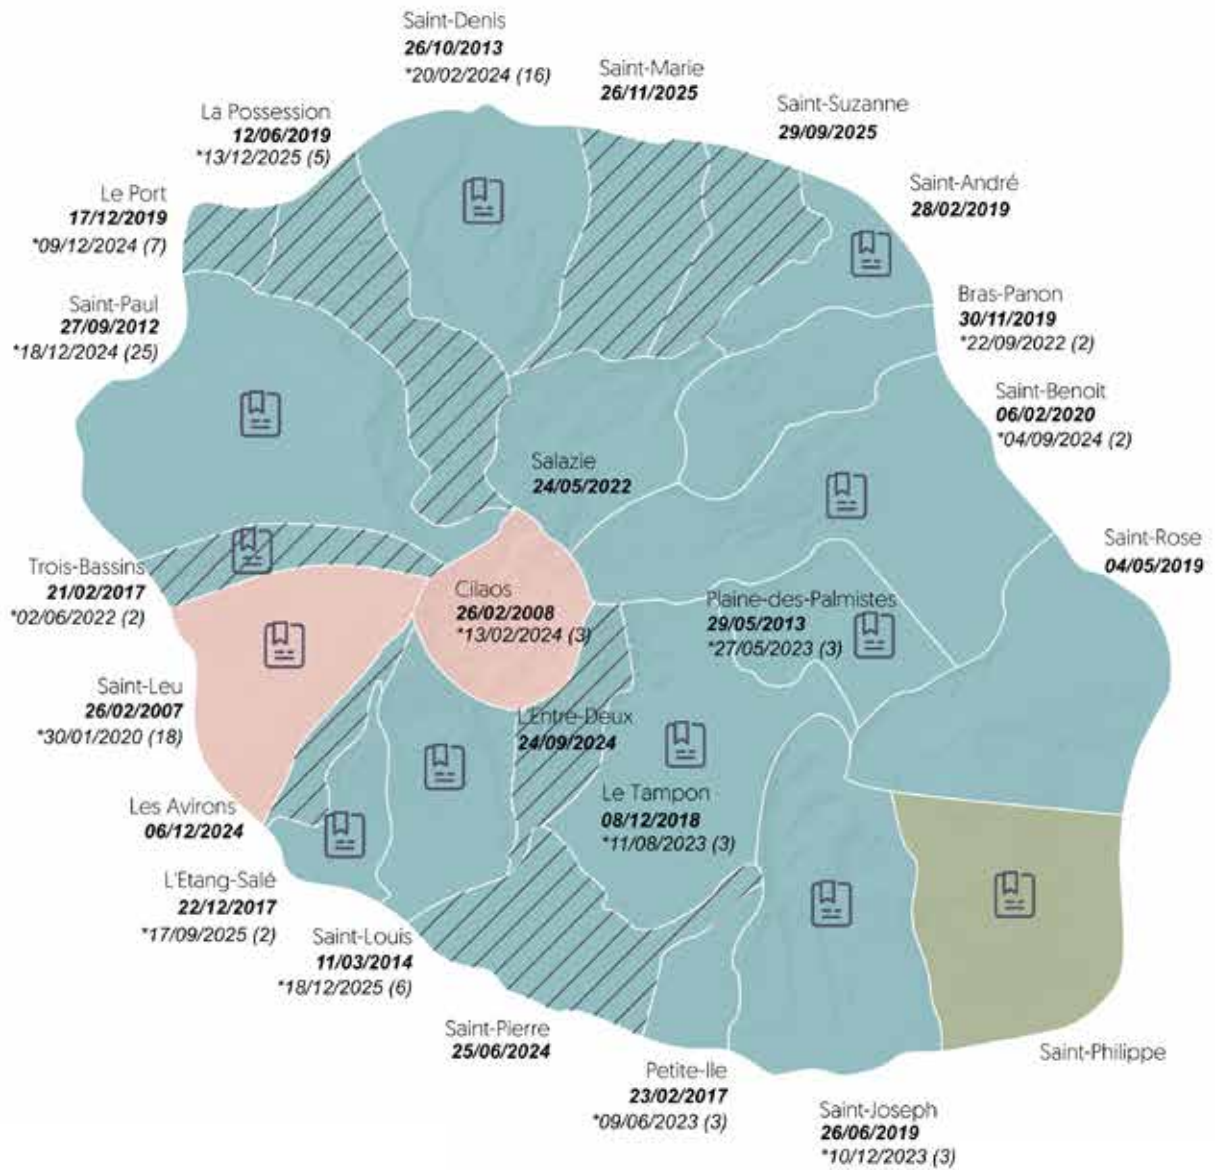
Saint-Denis
26/10/2013
*20/02/2024 (16)

Saint-Marie
26/11/2025

Saint-Suzanne
29/09/2025

La Possession
12/06/2019
*13/12/2025 (5)

Saint-André
28/02/2019

Le Port
17/12/2019
*09/12/2024 (7)

Bras-Panon
30/11/2019
*22/09/2022 (2)

Saint-Paul
27/09/2012
*18/12/2024 (25)

Saint-Benoit
06/02/2020
*04/09/2024 (2)

Salazie
24/05/2022

Saint-Rose
04/05/2019

Trois-Bassins
21/02/2017
*02/06/2022 (2)

Cilaos
26/02/2008
*13/02/2024 (3)

Plaine-des-Palmistes
29/05/2013
*27/05/2023 (3)

Saint-Leu
26/02/2007
*30/01/2020 (18)

L'Entre-Deux
24/09/2024

Le Tampon
08/12/2018
*11/08/2023 (3)

Les Avirons
06/12/2024

L'Etang-Salé
22/12/2017
*17/09/2025 (2)

Saint-Louis
11/03/2014
*18/12/2025 (6)

Saint-Pierre
25/06/2024

Saint-Philippe

Petite-Ile
23/02/2017
*09/06/2023 (3)

Saint-Joseph
26/06/2019
*10/12/2023 (3)